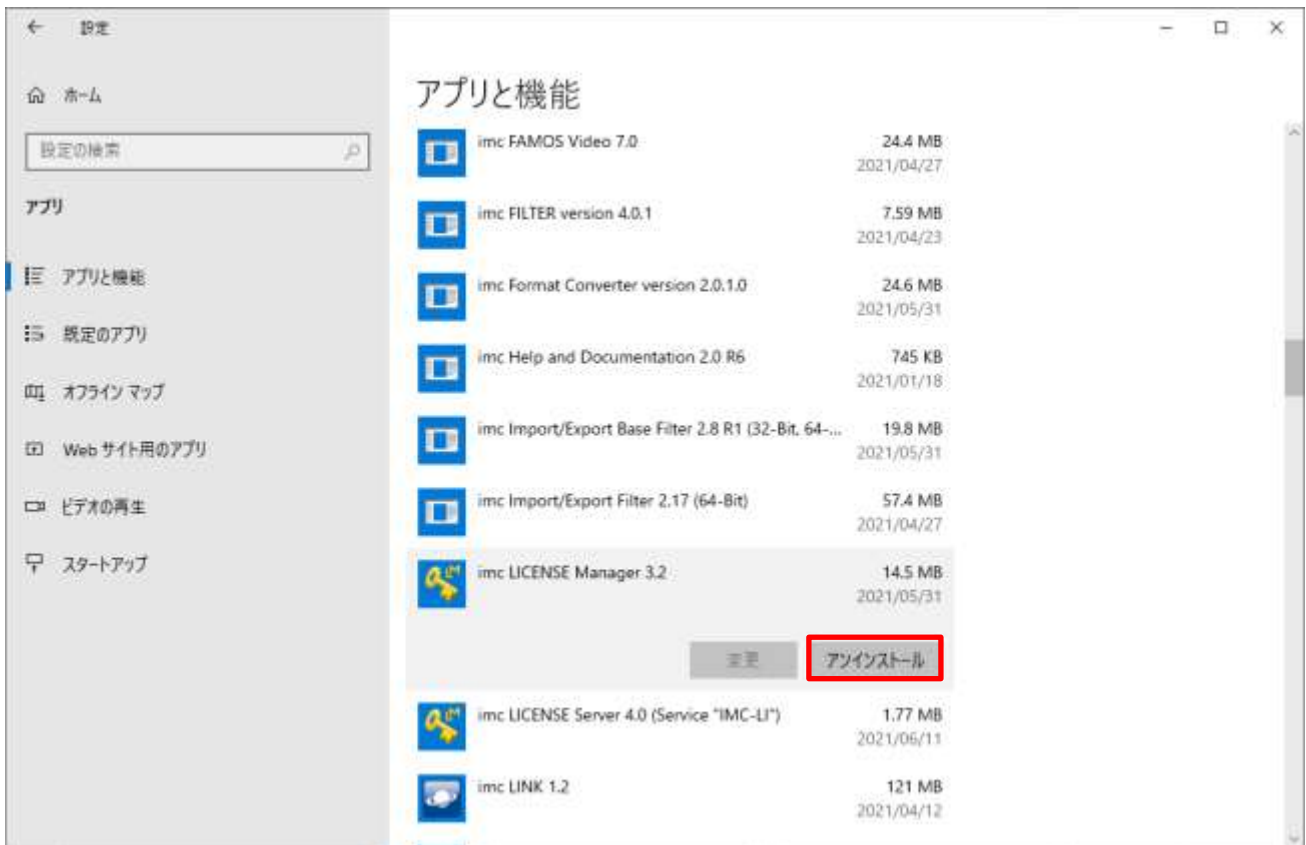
← 設定

ホーム

設定の検索

アプリ

アプリと機能

既定のアプリ

オフライン マップ

Web サイト用のアプリ

ビデオの再生

スタートアップ

アプリと機能

imc FAMOS Video 7.0 24.4 MB 2021/04/27

imc FILTER version 4.0.1 7.59 MB 2021/04/23

imc Format Converter version 2.0.1.0 24.6 MB 2021/05/31

imc Help and Documentation 2.0 R6 745 KB 2021/01/18

imc Import/Export Base Filter 2.8 R1 (32-Bit, 64-... 19.8 MB 2021/05/31

imc Import/Export Filter 2.17 (64-Bit) 57.4 MB 2021/04/27

imc LICENSE Manager 3.2 14.5 MB 2021/05/31

変更 アンインストール

imc LICENSE Server 4.0 (Service "IMC-LI") 1.77 MB 2021/06/11

imc LINK 1.2 121 MB 2021/04/12